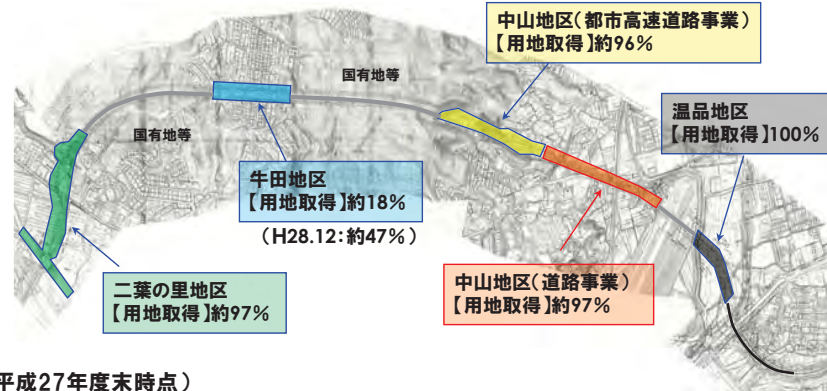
中山地区(都市高速道路事業)
【用地取得】約96%

国有地等

国有地等

温品地区
【用地取得】100%

牛田地区
【用地取得】約18%

(H28.12:約47%)

中山地区(道路事業)
【用地取得】約97%

二葉の里地区
【用地取得】約97%

平成27年度末時点)